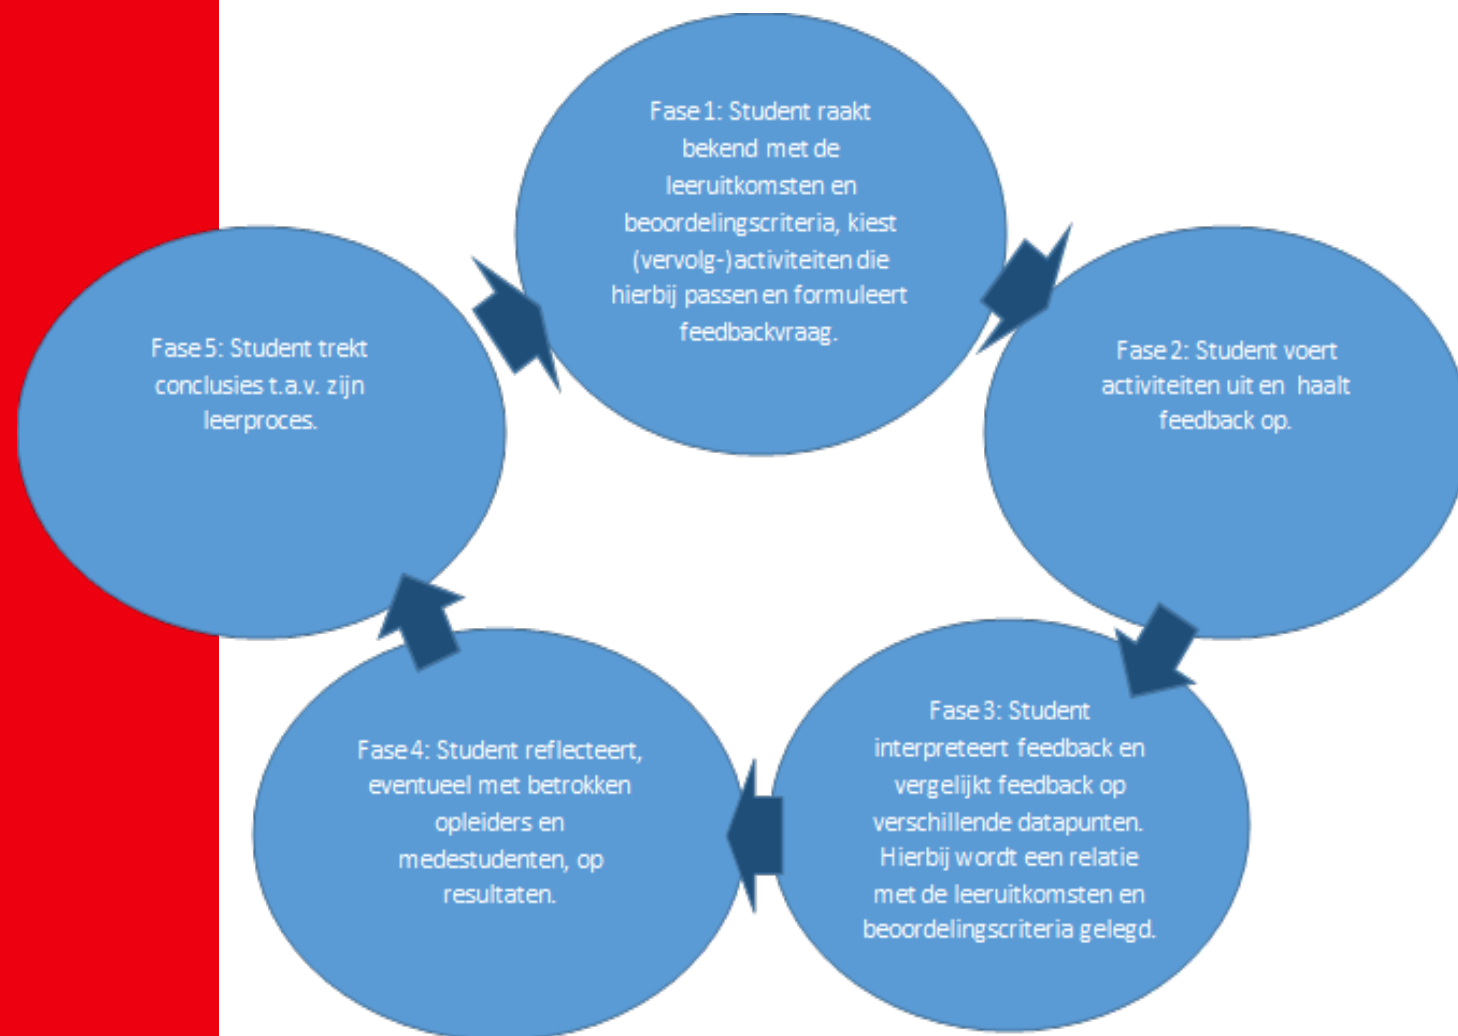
Fase 1: Student raakt bekend met de leeruitkomsten en beoordelingscriteria, kiest (vervolg-)activiteiten die hierbij passen en formuleert feedbackvraag.

Fase 2: Student voert activiteiten uit en haalt feedback op.

Fase 3: Student interpreteert feedback en vergelijkt feedback op verschillende datapunten. Hierbij wordt een relatie met de leeruitkomsten en beoordelingscriteria gelegd.

Fase 4: Student reflecteert, eventueel met betrokken opleiders en medestudenten, op resultaten.

Fase 5: Student trekt conclusies t.a.v. zijn leerproces.